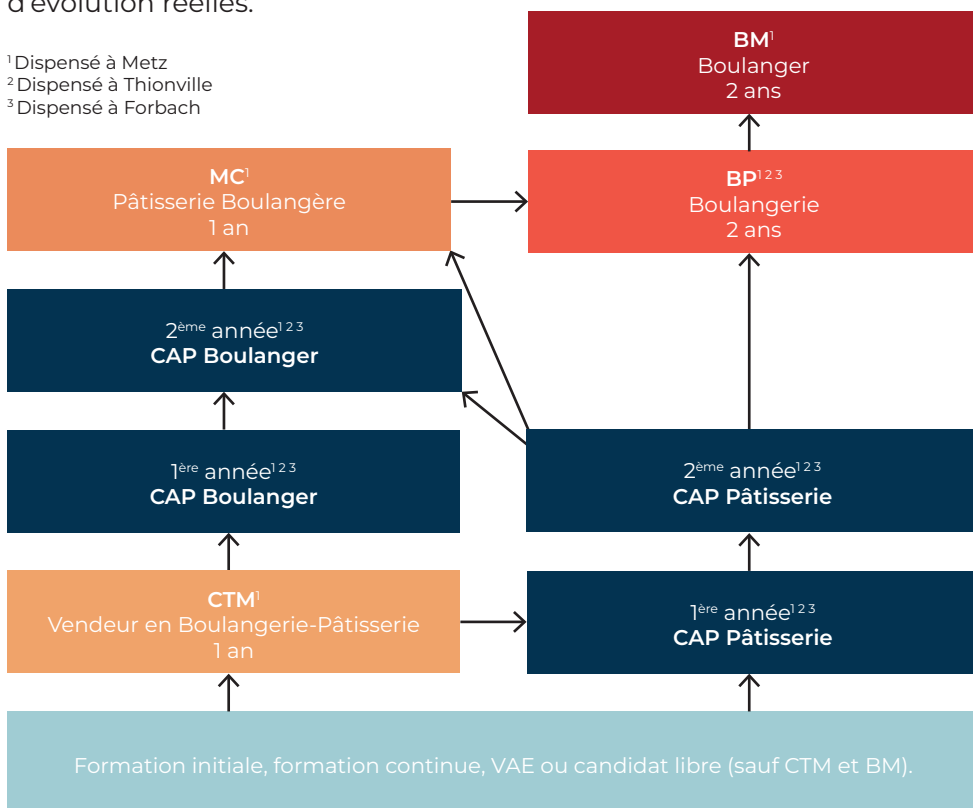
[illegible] d'évolution réelles.

$^1$Dispensé à Metz
$^2$Dispensé à Thionville
$^3$Dispensé à Forbach

**BM**$^1$
Boulanger
2 ans

**MC**$^1$
Pâtisserie Boulangère
1 an

**BP**$^{1\,2\,3}$
Boulangerie
2 ans

2$^{ème}$ année$^{1\,2\,3}$
**CAP Boulanger**

1$^{ère}$ année$^{1\,2\,3}$
**CAP Boulanger**

2$^{ème}$ année$^{1\,2\,3}$
**CAP Pâtisserie**

**CTM**$^1$
Vendeur en Boulangerie-Pâtisserie
1 an

1$^{ère}$ année$^{1\,2\,3}$
**CAP Pâtisserie**

Formation initiale, formation continue, VAE ou candidat libre (sauf CTM et BM).